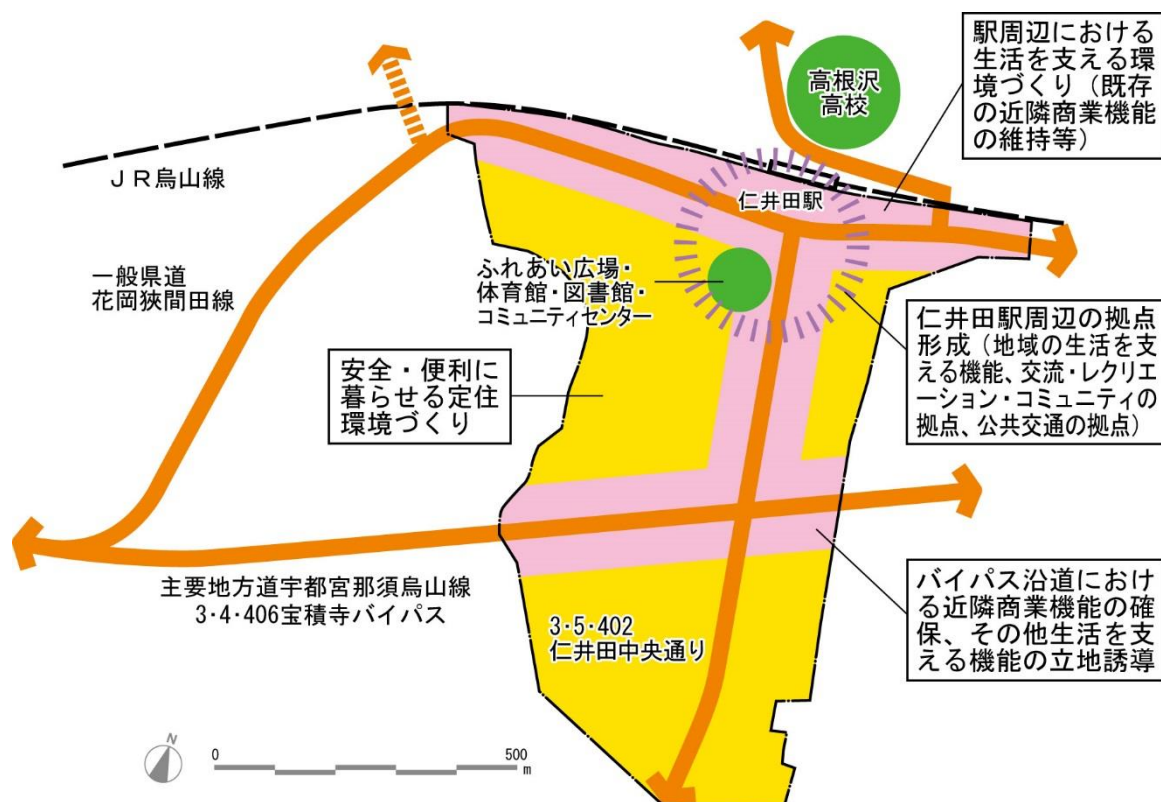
駅周辺における生活を支える環境づくり（既存の近隣商業機能の維持等）

高根沢高校

ＪＲ烏山線

仁井田駅

一般県道
花岡狭間田線

ふれあい広場・
体育館・図書館・
コミュニティセンター

仁井田駅周辺の拠点形成（地域の生活を支える機能、交流・レクリエーション・コミュニティの拠点、公共交通の拠点）

安全・便利に暮らせる定住環境づくり

バイパス沿道における近隣商業機能の確保、その他生活を支える機能の立地誘導

主要地方道宇都宮那須烏山線
3･4･406宝積寺バイパス

3･5･402
仁井田中央通り

N

0

500
m